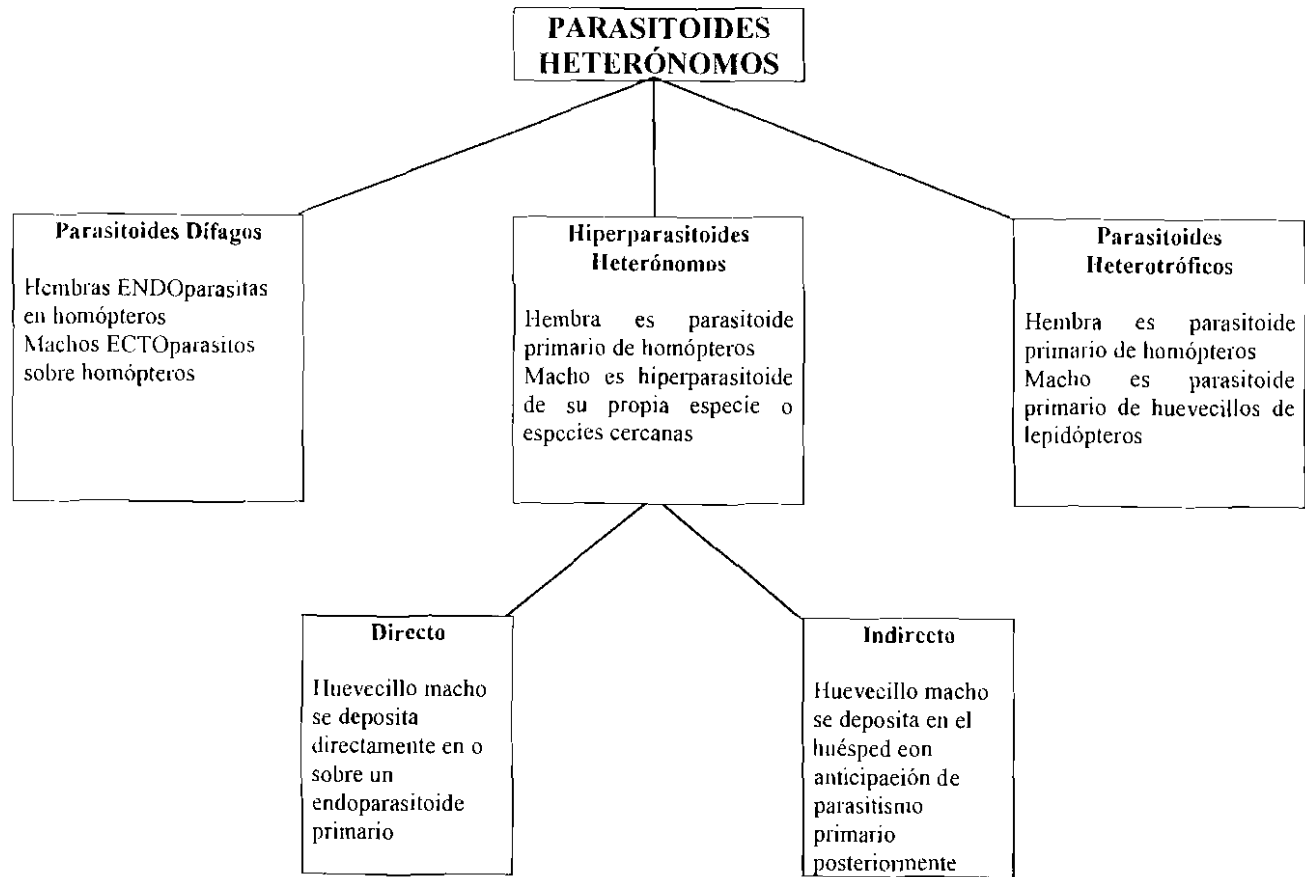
PARASITOIDES HETERÓNOMOS

Parasitoides Dífagos

Hembras ENDOparasitas en homópteros
Machos ECTOparasitos sobre homópteros

Hiperparasitoides Heterónomos

Hembra es parasitoide primario de homópteros
Macho es hiperparasitoide de su propia especie o especies cercanas

Parasitoides Heterotróficos

Hembra es parasitoide primario de homópteros
Macho es parasitoide primario de huevecillos de lepidópteros

Directo

Huevecillo macho se deposita directamente en o sobre un endoparasitoide primario

Indirecto

Huevecillo macho se deposita en el huésped eon anticipaeión de parasitismo primario posteriormente